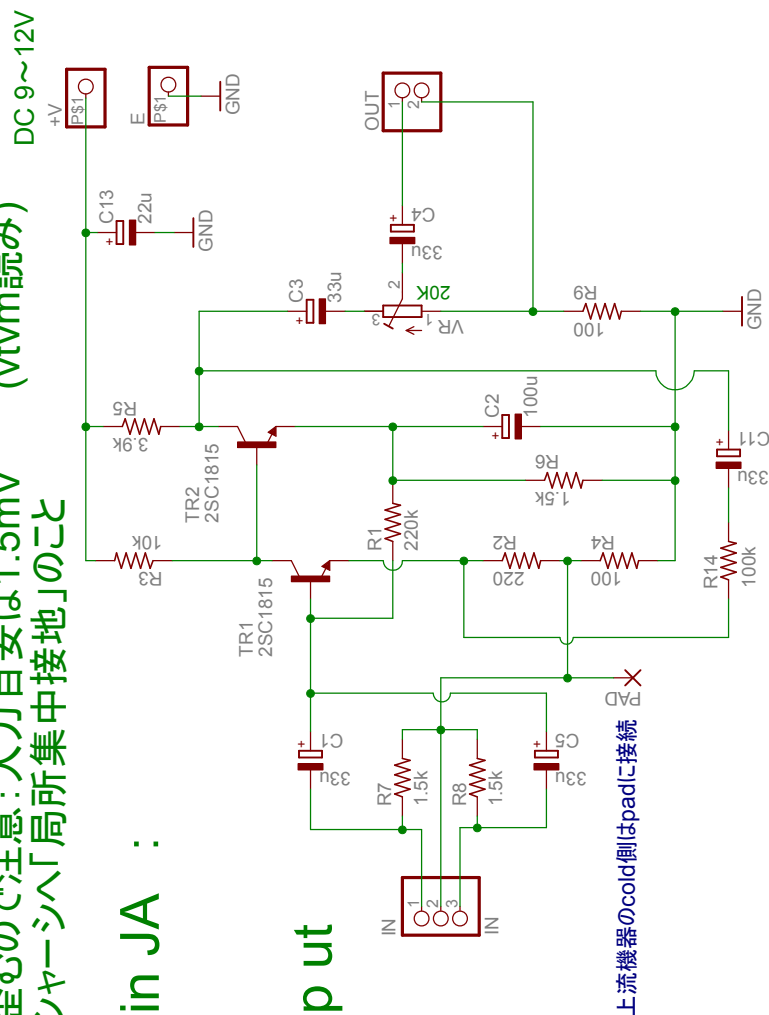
DC 9~12V
+V
P$1
E
P$1
GND
OUT
1
2
C13
22u
GND
C4
33u
C3
33u
20K
R9
100
GND
VR
R5
3.9K
C2
100u
C11
33u
TR2
2SC1815
R6
1.5K
R1
220k
R3
10K
R2
220
R4
100
R14
100k
TR1
2SC1815
PAD
C1
33u
C5
33u
R7
1.5k
R8
1.5k
IN
1
2
3
IN
上流機器のcold側はpadに接続
(Vtvm読み)
定め)ご注意：入力目安は1.5mV
シャーシへ「局所集中接地」のこと
in JA :
p ut